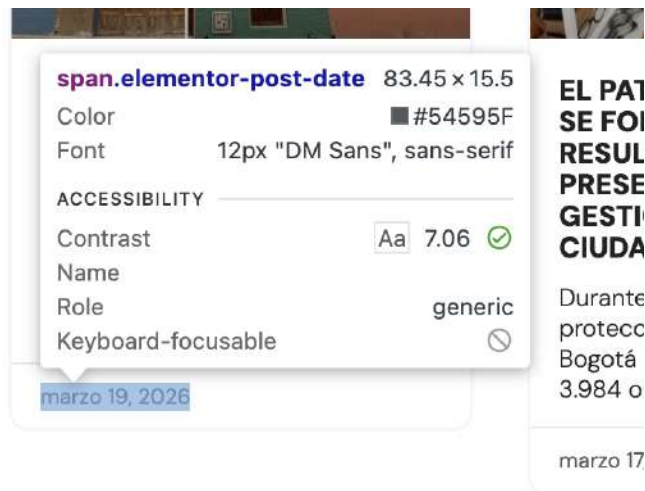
span.elementor-post-date 83.45 × 15.5
Color #54595F
Font 12px "DM Sans", sans-serif

ACCESSIBILITY
Contrast Aa 7.06
Name
Role generic
Keyboard-focusable

marzo 19, 2026

EL PAT
SE FOI
RESUL
PRESE
GESTIC
CIUDA

Durante
proteco
Bogotá
3.984 o

marzo 17